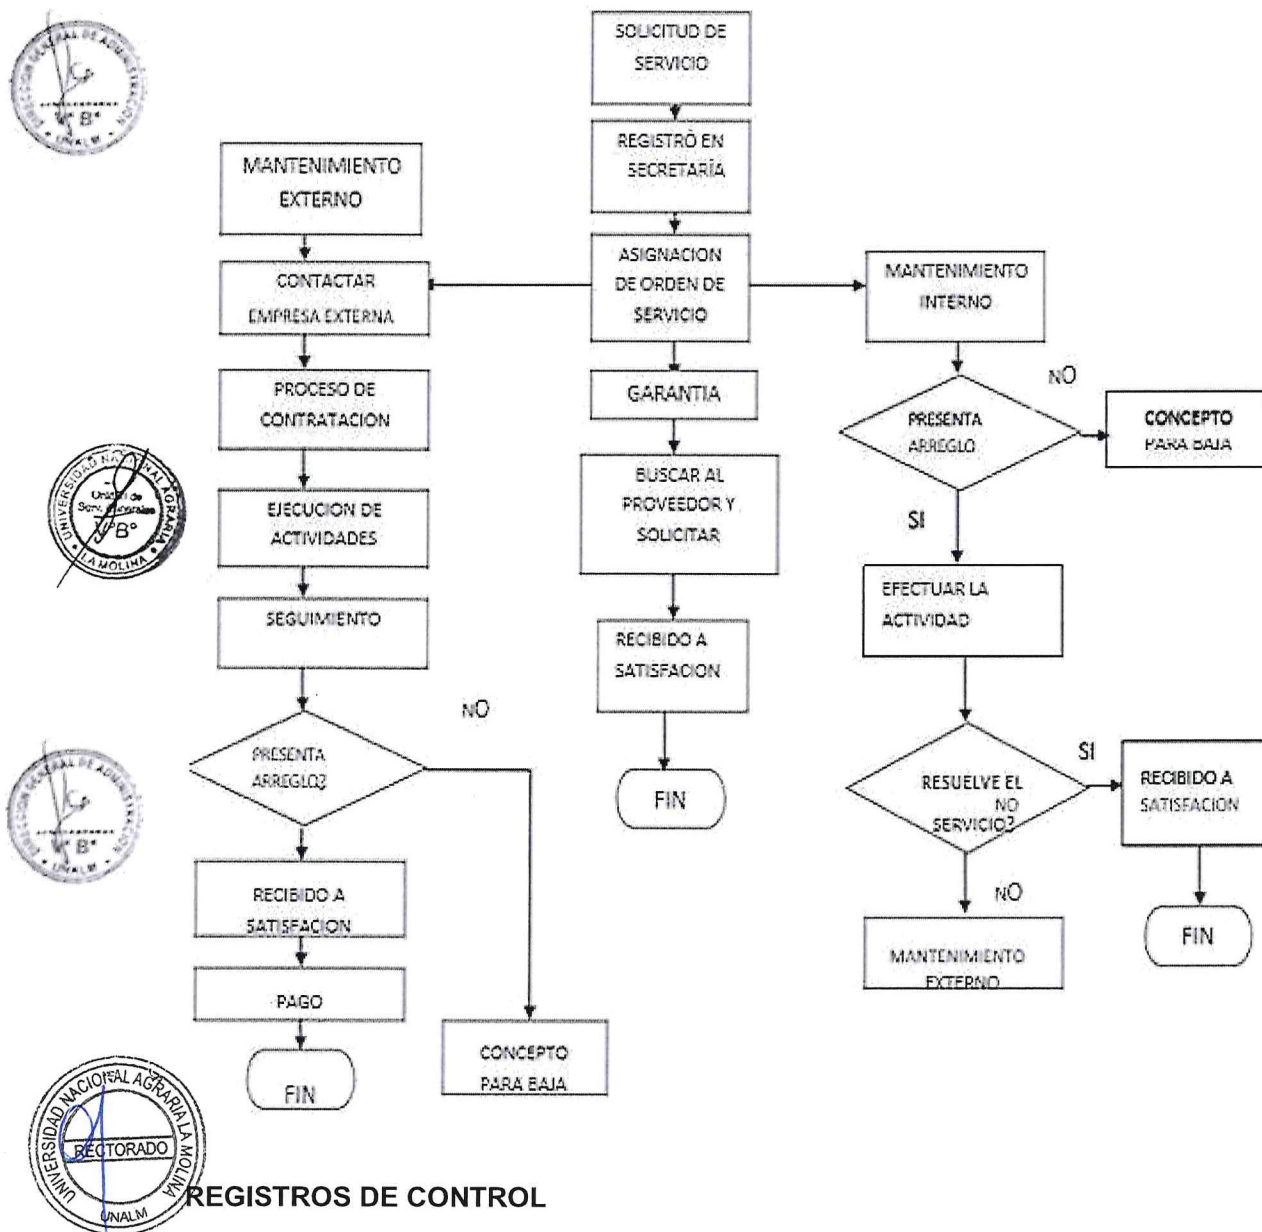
DIRECCIÓN GENERAL DE ADMINISTRACIÓN
V° B°
UNALM

SOLICITUD DE SERVICIO

REGISTRO EN SECRETARÍA

ASIGNACION DE ORDEN DE SERVICIO

MANTENIMIENTO EXTERNO

CONTACTAR EMPRESA EXTERNA

PROCESO DE CONTRATACION

EJECUCION DE ACTIVIDADES

SEGUIMIENTO

PRESENTA ARREGLO?

NO

RECIBIDO A SATISFACION

PAGO

FIN

CONCEPTO PARA BAJA

GARANTIA

BUSCAR AL PROVEEDOR Y SOLICITAR

RECIBIDO A SATISFACION

FIN

MANTENIMIENTO INTERNO

PRESENTA ARREGLO

NO

CONCEPTO PARA BAJA

SI

EFECTUAR LA ACTIVIDAD

RESUELVE EL SERVICIO?

NO

SI

RECIBIDO A SATISFACION

FIN

NO

MANTENIMIENTO EXTERNO

UNIVERSIDAD NACIONAL AGRARIA LA MOLINA
Unidad de Serv. Generales
V°B°

DIRECCIÓN GENERAL DE ADMINISTRACIÓN
V° B°
UNALM

UNIVERSIDAD NACIONAL AGRARIA LA MOLINA
RECTORADO
UNALM

REGISTROS DE CONTROL